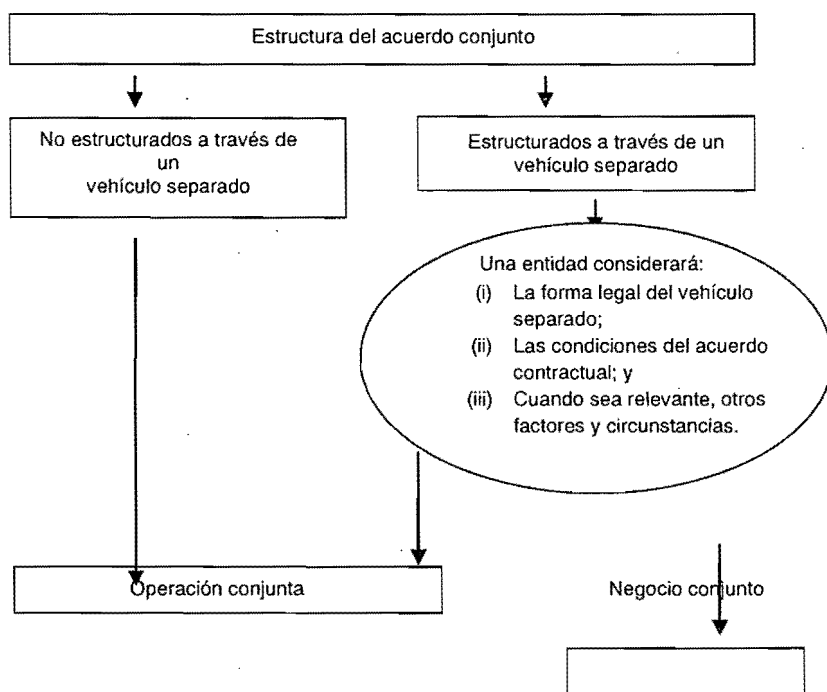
Estructura del acuerdo conjunto

No estructurados a través de un vehículo separado

Estructurados a través de un vehículo separado

Una entidad considerará:
(i) La forma legal del vehículo separado;
(ii) Las condiciones del acuerdo contractual; y
(iii) Cuando sea relevante, otros factores y circunstancias.

Operación conjunta

Negocio conjunto